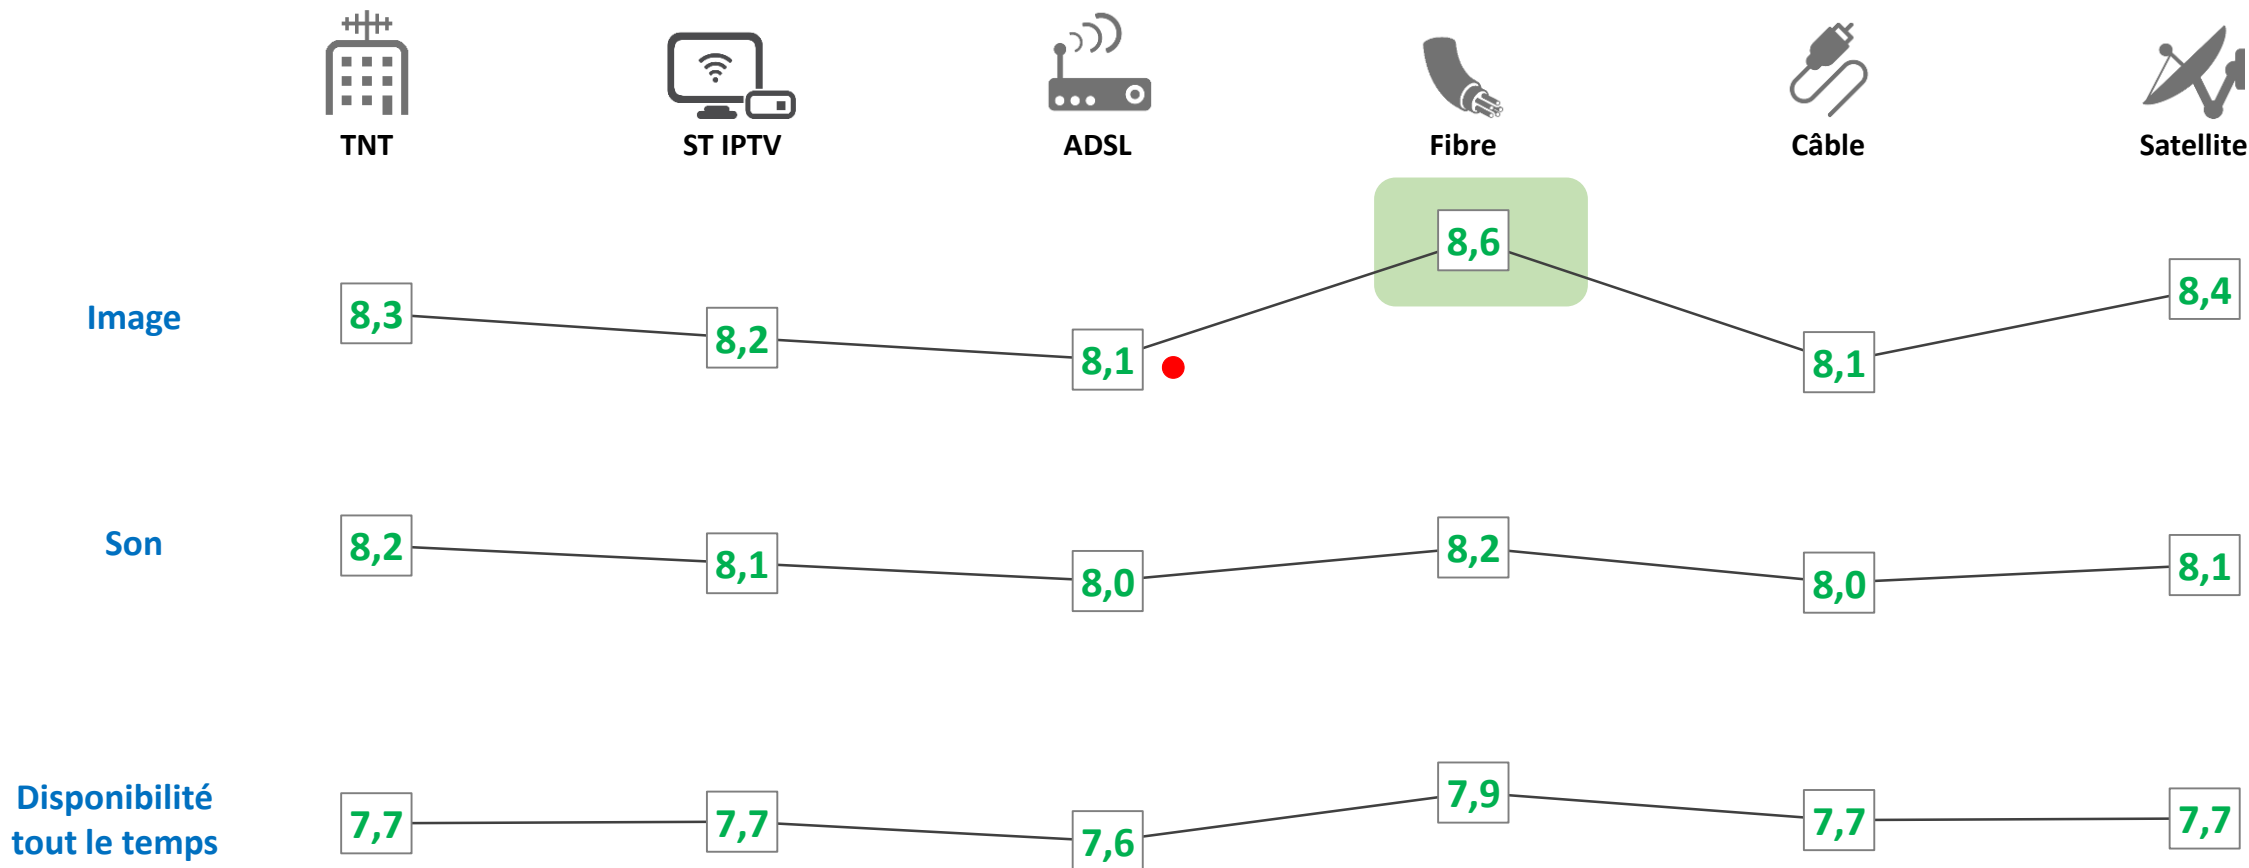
TNT
ST IPTV
ADSL
Fibre
Câble
Satellite

| | TNT | ST IPTV | ADSL | Fibre | Câble | Satellite |
|---|---|---|---|---|---|---|
| Image | 8,3 | 8,2 | 8,1 | 8,6 | 8,1 | 8,4 |
| Son | 8,2 | 8,1 | 8,0 | 8,2 | 8,0 | 8,1 |
| Disponibilité tout le temps | 7,7 | 7,7 | 7,6 | 7,9 | 7,7 | 7,7 |